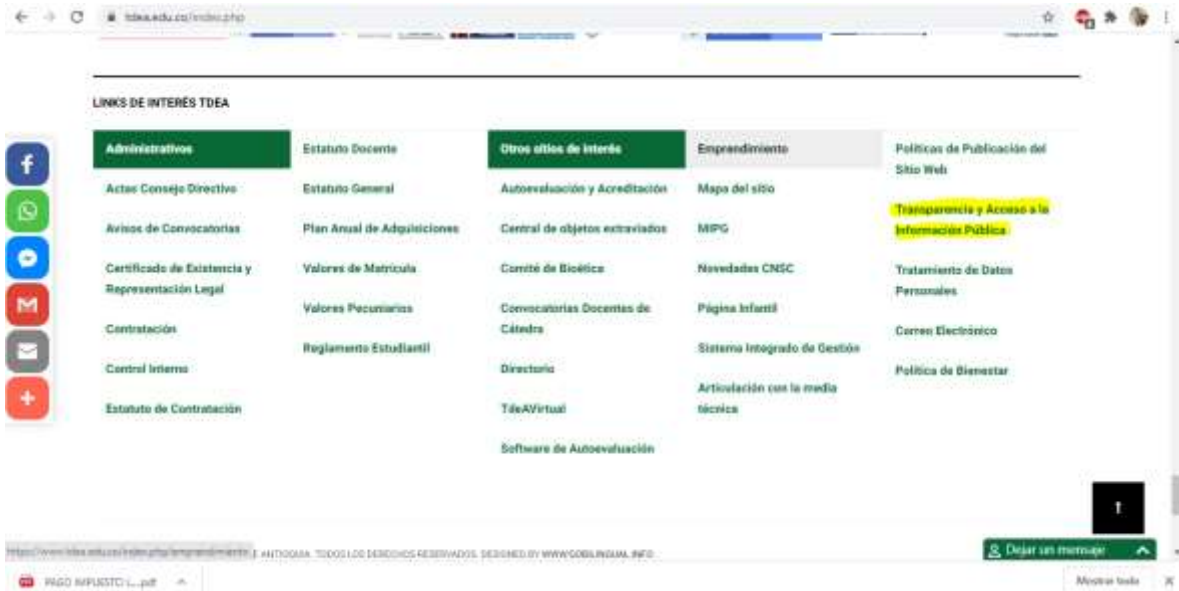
tdea.edu.co/index.php

LINKS DE INTERÉS TDEA

Administrativos

Actas Consejo Directivo

Avisos de Convocatorias

Certificado de Existencia y Representación Legal

Contratación

Control Interno

Estatuto de Contratación

Estatuto Docente

Estatuto General

Plan Anual de Adquisiciones

Valores de Matrícula

Valores Pecuniarios

Reglamento Estudiantil

Otros sitios de interés

Autoevaluación y Acreditación

Central de objetos extraviados

Comité de Bioética

Convocatorias Docentes de Cátedra

Directorio

TdeAVirtual

Software de Autoevaluación

Emprendimiento

Mapa del sitio

MIPG

Novedades CNSC

Página Infantil

Sistema Integrado de Gestión

Articulación con la media técnica

Políticas de Publicación del Sitio Web

Transparencia y Acceso a la Información Pública

Tratamiento de Datos Personales

Correo Electrónico

Política de Bienestar

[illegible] E ANTIOQUIA. TODOS LOS DERECHOS RESERVADOS. DESIGNED BY WWW.GOBALINGUAL.INFO

Dejar un mensaje

PAGO IMPUESTO L...pdf

Mostrar todo